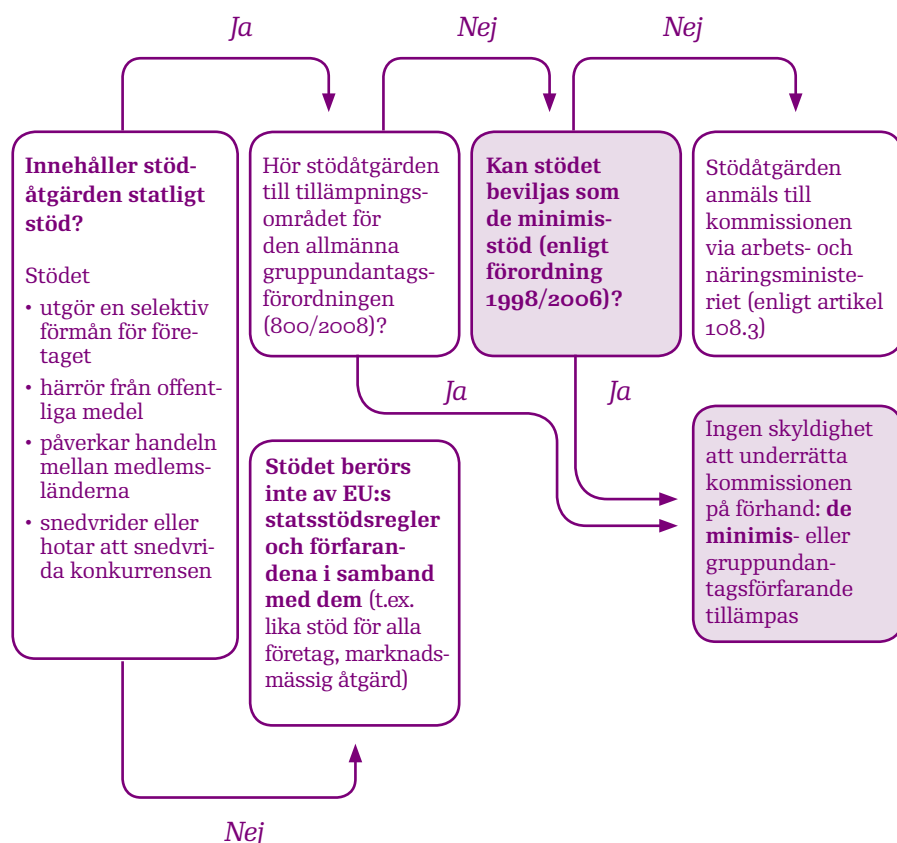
Ja

Nej

Nej

**Innehåller stödåtgärden statligt stöd?**

Stödet
• utgör en selektiv förmån för företaget
• härrör från offentliga medel
• påverkar handeln mellan medlemsländerna
• snedvrider eller hotar att snedvrida konkurrensen

Hör stödåtgärden till tillämpningsområdet för den allmänna gruppundantagsförordningen (800/2008)?

**Kan stödet beviljas som de minimis-stöd (enligt förordning 1998/2006)?**

Stödåtgärden anmäls till kommissionen via arbets- och näringsministeriet (enligt artikel 108.3)

Ja

Ja

Ingen skyldighet att underrätta kommissionen på förhand: **de minimis**- eller gruppundantagsförfarande tillämpas

**Stödet berörs inte av EU:s statsstödsregler och förfarandena i samband med dem** (t.ex. lika stöd för alla företag, marknadsmässig åtgärd)

Nej